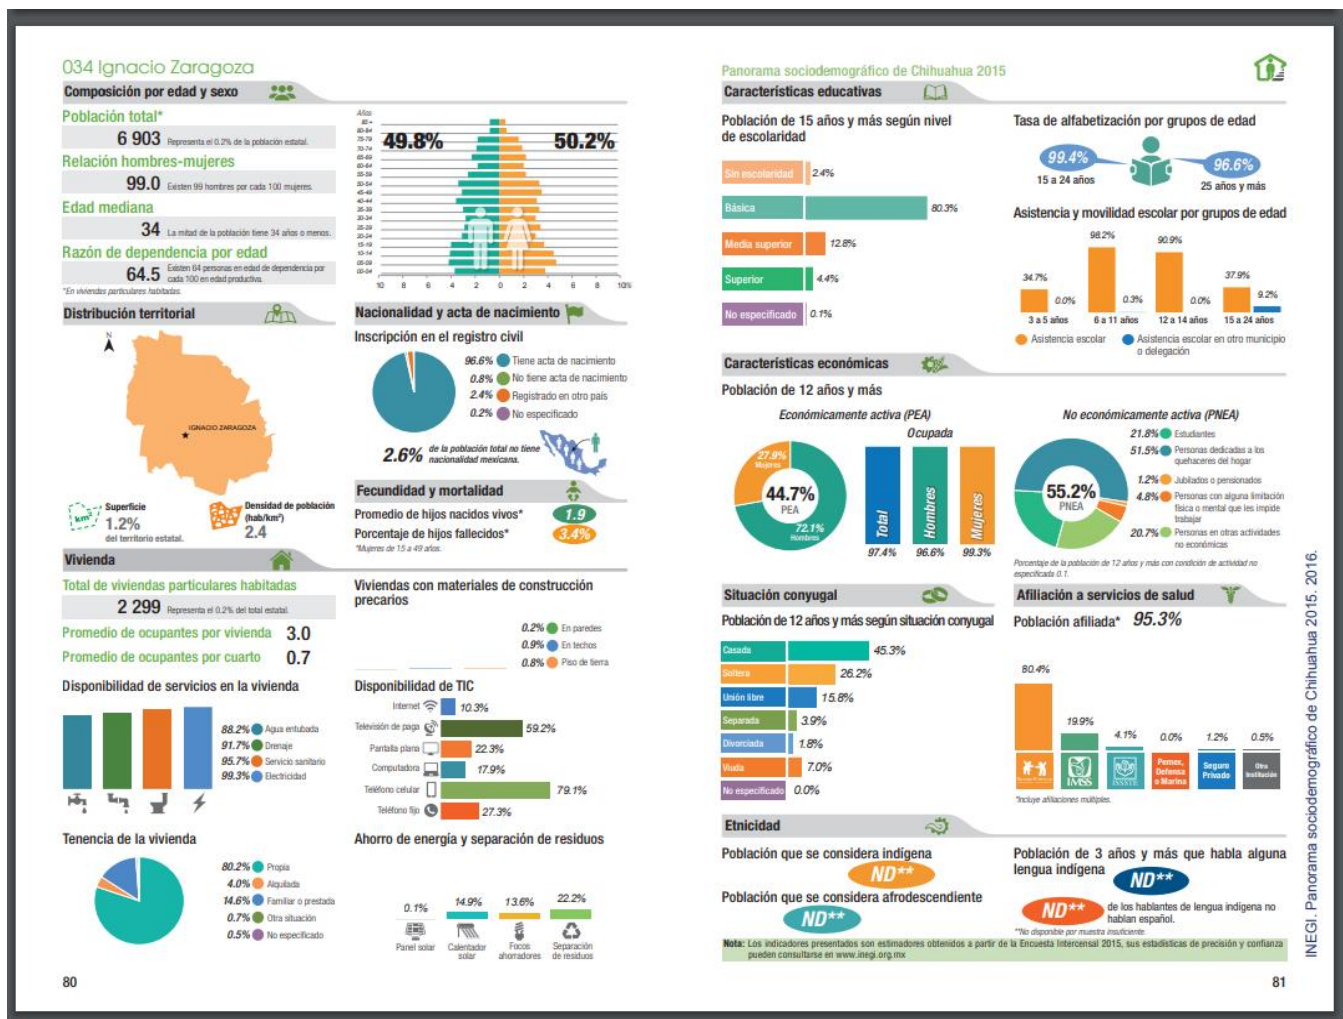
034 Ignacio Zaragoza

Composición por edad y sexo

Población total*
6 903 Representa el 0.2% de la población estatal.

Relación hombres-mujeres
99.0 Existen 99 hombres por cada 100 mujeres.

Edad mediana
34 La mitad de la población tiene 34 años o menos.

Razón de dependencia por edad
64.5 Existen 64 personas en edad de dependencia por cada 100 en edad productiva.

*En viviendas particulares habitadas.

Años
85 +
80-84
75-79
70-74
65-69
60-64
55-59
50-54
45-49
40-44
35-39
30-34
25-29
20-24
15-19
10-14
05-09
00-04

49.8% 50.2%

10 8 6 4 2 0 2 4 6 8 10%

Distribución territorial

N

IGNACIO ZARAGOZA

Superficie
1.2%
del territorio estatal.

Densidad de población (hab/km²)
2.4

Nacionalidad y acta de nacimiento

Inscripción en el registro civil

96.6% Tiene acta de nacimiento
0.8% No tiene acta de nacimiento
2.4% Registrado en otro país
0.2% No especificado

2.6% de la población total no tiene nacionalidad mexicana.

Fecundidad y mortalidad

Promedio de hijos nacidos vivos* 1.9
Porcentaje de hijos fallecidos* 3.4%
*Mujeres de 15 a 49 años.

Vivienda

Total de viviendas particulares habitadas
2 299 Representa el 0.2% del total estatal.

Promedio de ocupantes por vivienda 3.0
Promedio de ocupantes por cuarto 0.7

Disponibilidad de servicios en la vivienda

88.2% Agua entubada
91.7% Drenaje
95.7% Servicio sanitario
99.3% Electricidad

Tenencia de la vivienda

80.2% Propia
4.0% Alquilada
14.6% Familiar o prestada
0.7% Otra situación
0.5% No especificado

Viviendas con materiales de construcción precarios

0.2% En paredes
0.9% En techos
0.8% Piso de tierra

Disponibilidad de TIC

Internet 10.3%
Televisión de paga 59.2%
Pantalla plana 22.3%
Computadora 17.9%
Teléfono celular 79.1%
Teléfono fijo 27.3%

Ahorro de energía y separación de residuos

0.1% Panel solar
14.9% Calentador solar
13.6% Focos ahorradores
22.2% Separación de residuos

80

Panorama sociodemográfico de Chihuahua 2015

Características educativas

Población de 15 años y más según nivel de escolaridad

Sin escolaridad 2.4%
Básica 80.3%
Media superior 12.8%
Superior 4.4%
No especificado 0.1%

Tasa de alfabetización por grupos de edad

99.4% 15 a 24 años
96.6% 25 años y más

Asistencia y movilidad escolar por grupos de edad

34.7% 0.0% 3 a 5 años
98.2% 0.3% 6 a 11 años
90.9% 0.0% 12 a 14 años
37.9% 9.2% 15 a 24 años

Asistencia escolar
Asistencia escolar en otro municipio o delegación

Características económicas

Población de 12 años y más

Económicamente activa (PEA)

27.9% Mujeres
44.7% PEA
72.1% Hombres

Ocupada
Total 97.4%
Hombres 96.6%
Mujeres 99.3%

No económicamente activa (PNEA)

55.2% PNEA

21.8% Estudiantes
51.5% Personas dedicadas a los quehaceres del hogar
1.2% Jubilados o pensionados
4.8% Personas con alguna limitación física o mental que les impide trabajar
20.7% Personas en otras actividades no económicas

Porcentaje de la población de 12 años y más con condición de actividad no especificada 0.1.

Situación conyugal

Población de 12 años y más según situación conyugal

Casada 45.3%
Soltera 26.2%
Unión libre 15.8%
Separada 3.9%
Divorciada 1.8%
Viuda 7.0%
No especificado 0.0%

Afiliación a servicios de salud

Población afiliada* 95.3%

80.4%
19.9% IMSS
4.1% ISSSTE
0.0% Pemex, Defensa o Marina
1.2% Seguro Privado
0.5% Otra Institución

*Incluye afiliaciones múltiples.

Etnicidad

Población que se considera indígena
ND**

Población que se considera afrodescendiente
ND**

Población de 3 años y más que habla alguna lengua indígena
ND**

ND** de los hablantes de lengua indígena no hablan español.

**No disponible por muestra insuficiente.

Nota: Los indicadores presentados son estimadores obtenidos a partir de la Encuesta Intercensal 2015, sus estadísticas de precisión y confianza pueden consultarse en www.inegi.org.mx

INEGI. Panorama sociodemográfico de Chihuahua 2015. 2016.

81